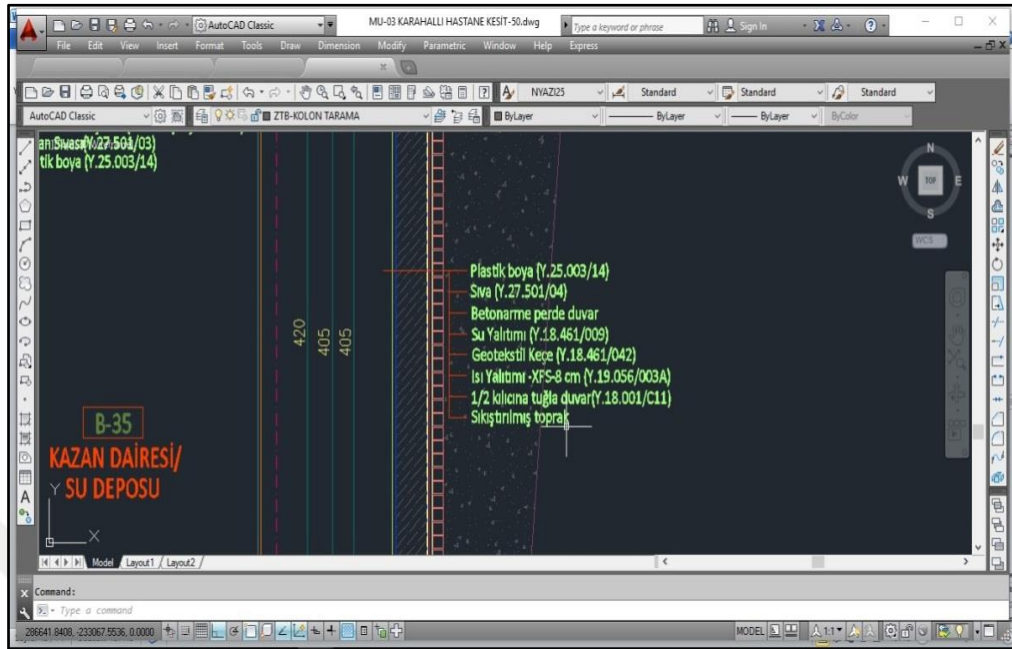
AutoCAD Classic
MU-03 KARAHALLI HASTANE KESİT-50.dwg
Type a keyword or phrase
Sign In
File Edit View Insert Format Tools Draw Dimension Modify Parametric Window Help Express
NYAZI25 Standard Standard Standard
AutoCAD Classic
ZTB-KOLON TARAMA
ByLayer ByLayer ByLayer ByColor
an Sıvası (Y.27.501/03)
tik boya (Y.25.003/14)
N
W TOP E
S
WCS
Plastik boya (Y.25.003/14)
Sıva (Y.27.501/04)
Betonarme perde duvar
Su Yalıtımı (Y.18.461/009)
Geotekstil Keçe (Y.18.461/042)
Isı Yalıtımı -XFS-8 cm (Y.19.056/003A)
1/2 kılıcına tuğla duvar(Y.18.001/C11)
Sıkıştırılmış toprak
420 405 405
B-35
KAZAN DAİRESİ/
SU DEPOSU
Model Layout1 Layout2
Command:
Type a command
286641.8408, -233067.5536, 0.0000
MODEL 1:1